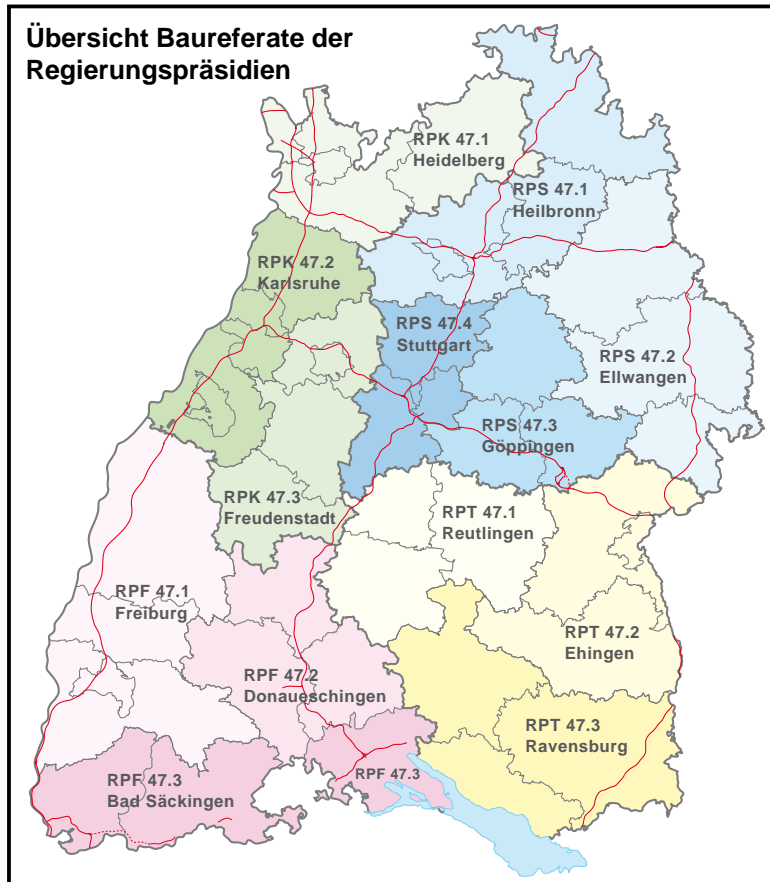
Übersicht Baureferate der Regierungspräsidien

RPK 47.1
Heidelberg

RPS 47.1
Heilbronn

RPK 47.2
Karlsruhe

RPS 47.4
Stuttgart

RPS 47.2
Ellwangen

RPS 47.3
Göppingen

RPK 47.3
Freudenstadt

RPT 47.1
Reutlingen

RPF 47.1
Freiburg

RPT 47.2
Ehingen

RPF 47.2
Donaueschingen

RPT 47.3
Ravensburg

RPF 47.3
Bad Säckingen

RPF 47.3